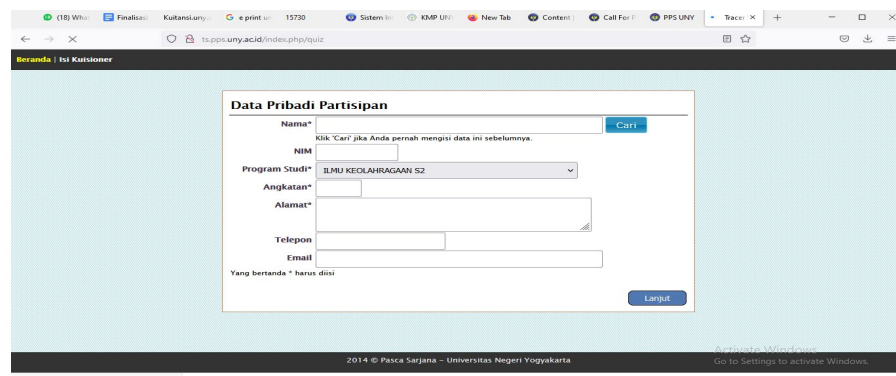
(18) Wha | Finalisasi | Kuitansi.uny | e print ur | 15730 | Sistem In | KMP UNY | New Tab | Content | Call For P | PPS UNY | Tracer ×

ts.pps.uny.ac.id/index.php/quiz

Beranda | Isi Kuisioner

Data Pribadi Partisipan

Nama* Cari

Klik 'Cari' jika Anda pernah mengisi data ini sebelumnya.

NIM

Program Studi* ILMU KEOLAHRAGAAN S2

Angkatan*

Alamat*

Telepon

Email

Yang bertanda * harus diisi

Lanjut

2014 © Pasca Sarjana - Universitas Negeri Yogyakarta

Activate Windows
Go to Settings to activate Windows.